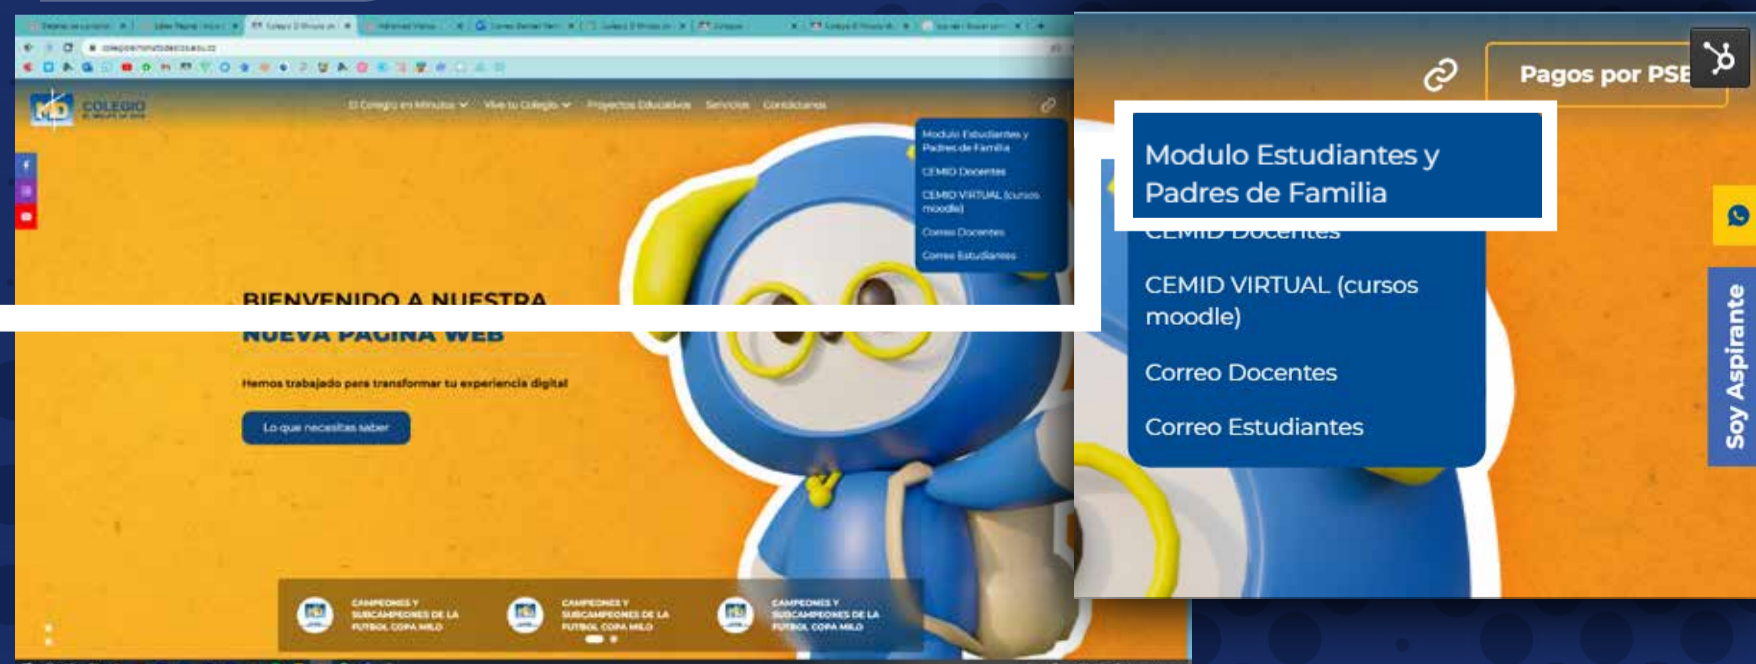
COLEGIO

El Colegio en Minutos Vive tu Colegio Proyectos Educativos Servicios Contáctanos

Modulo Estudiantes y Padres de Familia
CEMID Docentes
CEMID VIRTUAL (cursos moodle)
Correo Docentes
Correo Estudiantes

BIENVENIDO A NUESTRA NUEVA PAGINA WEB

Hemos trabajado para transformar tu experiencia digital

Lo que necesitas saber

CAMPEONES Y SUBCAMPEONES DE LA FUTBOL COPA MILO
CAMPEONES Y SUBCAMPEONES DE LA FUTBOL COPA MILO
CAMPEONES Y SUBCAMPEONES DE LA FUTBOL COPA MILO

Pagos por PSE

Modulo Estudiantes y Padres de Familia
CEMID Docentes
CEMID VIRTUAL (cursos moodle)
Correo Docentes
Correo Estudiantes

Soy Aspirante